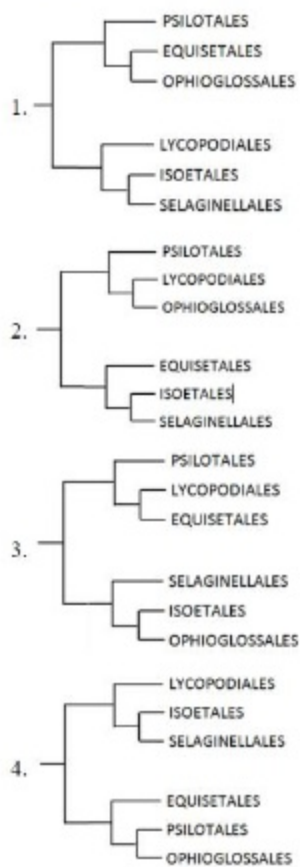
1.
PSILOTALES
EQUISETALES
OPHIOGLOSSALES
LYCOPODIALES
ISOETALES
SELAGINELLALES

2.
PSILOTALES
LYCOPODIALES
OPHIOGLOSSALES
EQUISETALES
ISOETALES
SELAGINELLALES

3.
PSILOTALES
LYCOPODIALES
EQUISETALES
SELAGINELLALES
ISOETALES
OPHIOGLOSSALES

4.
LYCOPODIALES
ISOETALES
SELAGINELLALES
EQUISETALES
PSILOTALES
OPHIOGLOSSALES